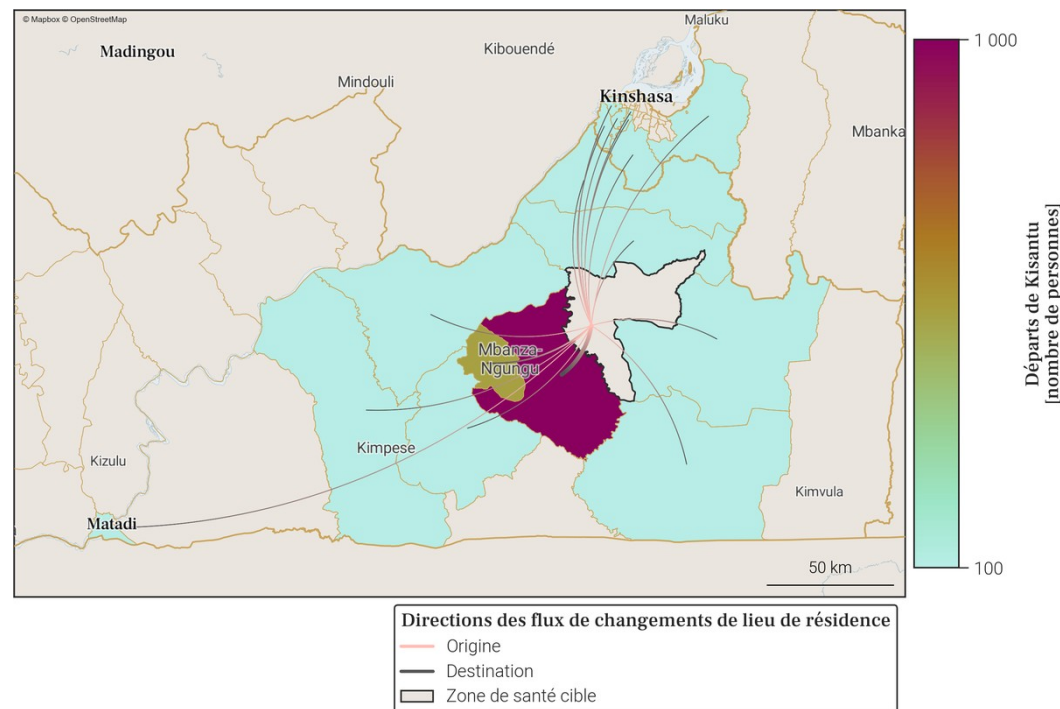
© Mapbox © OpenStreetMap

Madingou
Kibouendé
Maluku
Mindouli
Kinshasa
Mbanka
Mbanza-Ngungu
Kimpese
Kizulu
Matadi
Kimvula
50 km

1 000
100
Départs de Kisantu [nombre de personnes]

Directions des flux de changements de lieu de résidence
Origine
Destination
Zone de santé cible